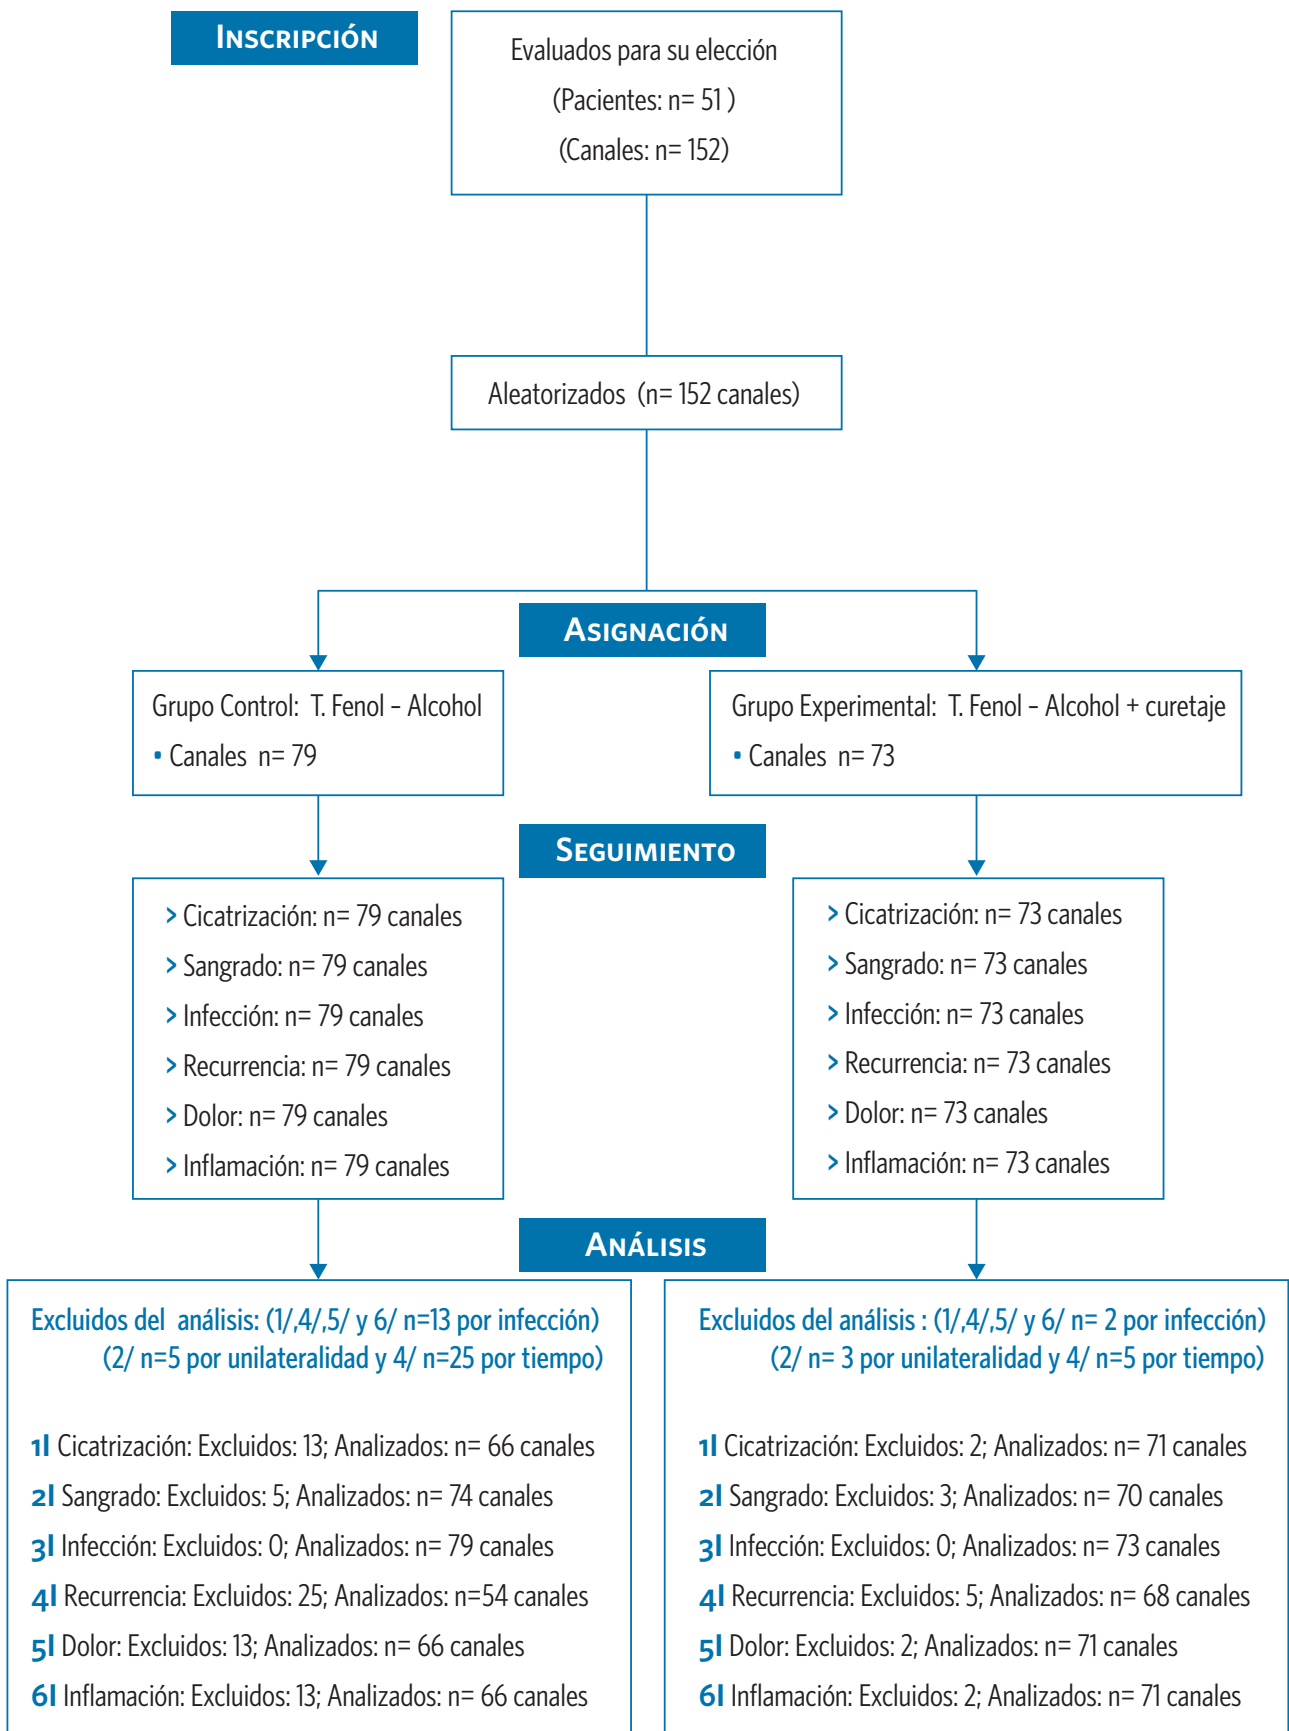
INSCRIPCIÓN

Evaluados para su elección
(Pacientes: n= 51 )
(Canales: n= 152)

Aleatorizados (n= 152 canales)

ASIGNACIÓN

Grupo Control: T. Fenol - Alcohol
• Canales n= 79

Grupo Experimental: T. Fenol - Alcohol + curetaje
• Canales n= 73

SEGUIMIENTO

> Cicatrización: n= 79 canales
> Sangrado: n= 79 canales
> Infección: n= 79 canales
> Recurrencia: n= 79 canales
> Dolor: n= 79 canales
> Inflamación: n= 79 canales

> Cicatrización: n= 73 canales
> Sangrado: n= 73 canales
> Infección: n= 73 canales
> Recurrencia: n= 73 canales
> Dolor: n= 73 canales
> Inflamación: n= 73 canales

ANÁLISIS

Excluidos del análisis: (1/,4/,5/ y 6/ n=13 por infección) (2/ n=5 por unilateralidad y 4/ n=25 por tiempo)

1I Cicatrización: Excluidos: 13; Analizados: n= 66 canales
2I Sangrado: Excluidos: 5; Analizados: n= 74 canales
3I Infección: Excluidos: 0; Analizados: n= 79 canales
4I Recurrencia: Excluidos: 25; Analizados: n=54 canales
5I Dolor: Excluidos: 13; Analizados: n= 66 canales
6I Inflamación: Excluidos: 13; Analizados: n= 66 canales

Excluidos del análisis : (1/,4/,5/ y 6/ n= 2 por infección) (2/ n= 3 por unilateralidad y 4/ n=5 por tiempo)

1I Cicatrización: Excluidos: 2; Analizados: n= 71 canales
2I Sangrado: Excluidos: 3; Analizados: n= 70 canales
3I Infección: Excluidos: 0; Analizados: n= 73 canales
4I Recurrencia: Excluidos: 5; Analizados: n= 68 canales
5I Dolor: Excluidos: 2; Analizados: n= 71 canales
6I Inflamación: Excluidos: 2; Analizados: n= 71 canales